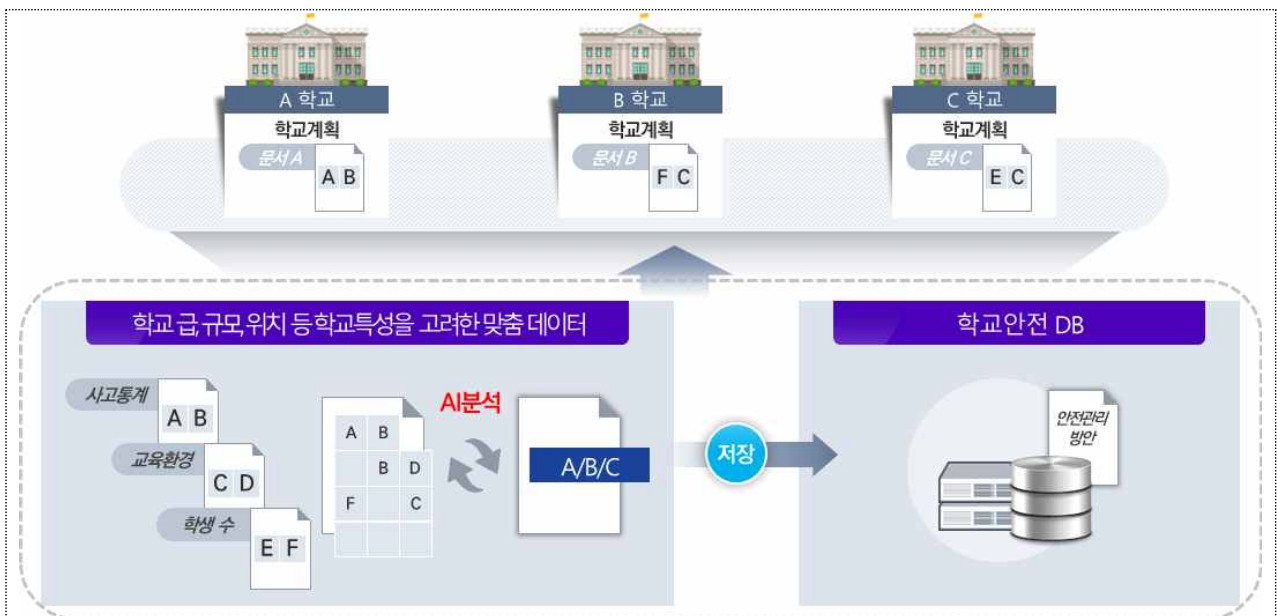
A 학교
학교계획
문서 A
A B

B 학교
학교계획
문서 B
F C

C 학교
학교계획
문서 C
E C

학교 급, 규모, 위치 등 학교특성을 고려한 맞춤 데이터

사고통계
A B

교육환경
C D

학생 수
E F

| A | B | |
|---|---|---|
| | B | D |
| F | | C |
| | | |

AI분석

A/B/C

저장

학교안전 DB

안전관리 방안